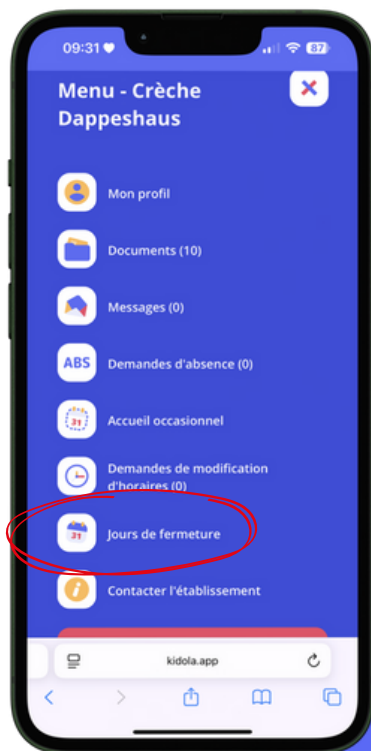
09:31 87

Menu - Crèche Dappeshaus

Mon profil

Documents (10)

Messages (0)

ABS Demandes d'absence (0)

31 Accueil occasionnel

Demandes de modification d'horaires (0)

31 Jours de fermeture

Contacter l'établissement

kidola.app